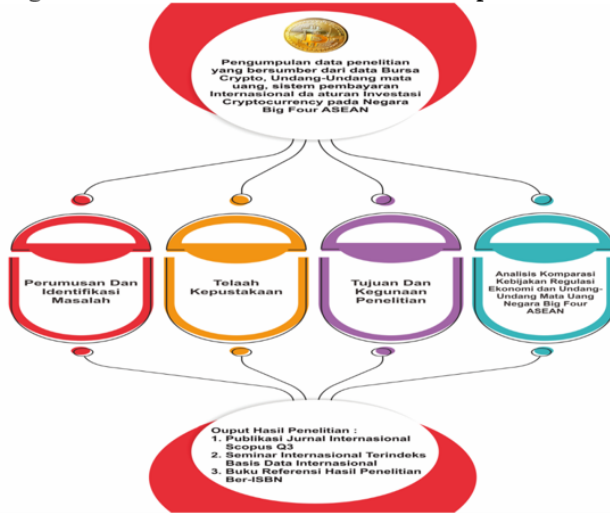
Pengumpulan data penelitian yang bersumber dari data Bursa Crypto, Undang-Undang mata uang, sistem pembayaran Internasional da aturan Investasi Cryptocurrency pada Negara Big Four ASEAN

Perumusan Dan Identifikasi Masalah

Telaah Kepustakaan

Tujuan Dan Kegunaan Penelitian

Analisis Komparasi Kebijakan Regulasi Ekonomi dan Undang-Undang Mata Uang Negara Big Four ASEAN

Ouput Hasil Penelitian :
1. Publikasi Jurnal Internasional Scopus Q3
2. Seminar Internasional Terindeks Basis Data Internasional
3. Buku Referensi Hasil Penelitian Ber-ISBN